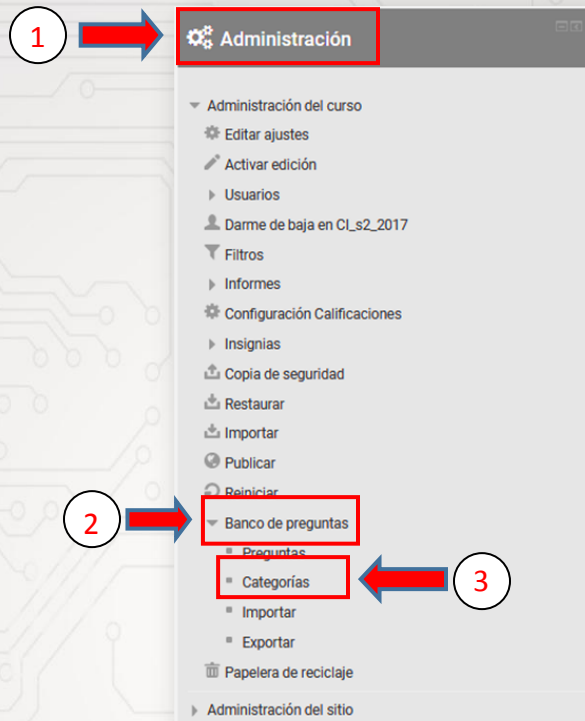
1

Administración

Administración del curso

Editar ajustes

Activar edición

Usuarios

Darme de baja en CI_s2_2017

Filtros

Informes

Configuración Calificaciones

Insignias

Copia de seguridad

Restaurar

Importar

Publicar

Reiniciar

2

Banco de preguntas

Preguntas

Categorías

3

Importar

Exportar

Papelera de reciclaje

Administración del sitio